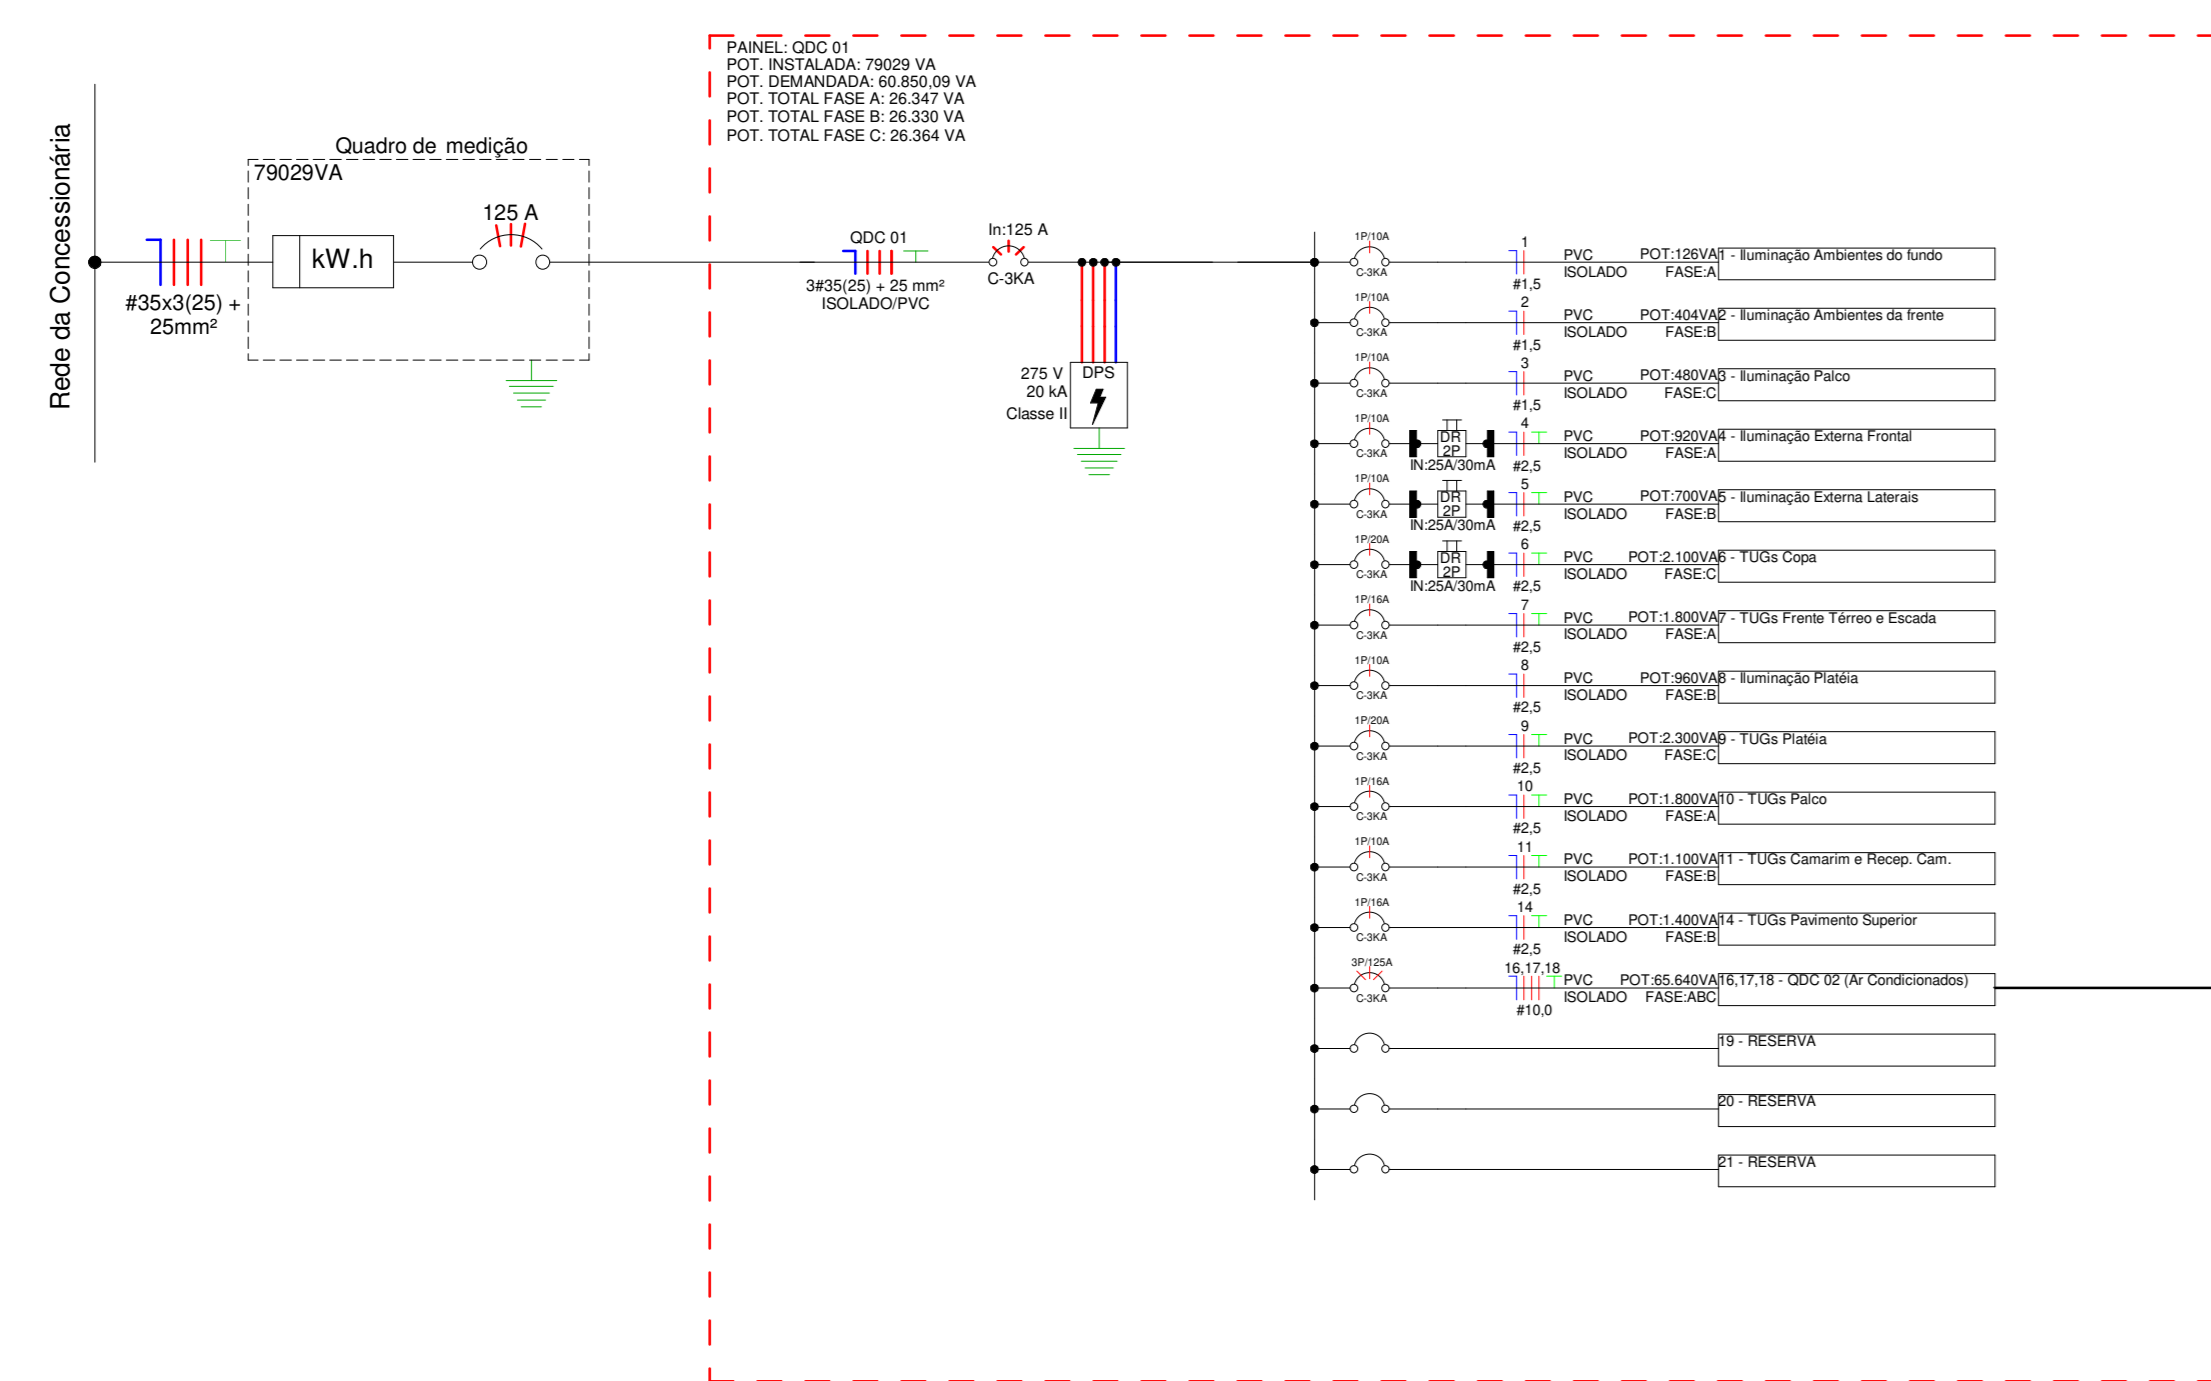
Rede da Concessionária

Quadro de medição
79029VA
kW.h
125 A
#35x3(25) + 25mm²

PAINEL: QDC 01
POT. INSTALADA: 79029 VA
POT. DEMANDADA: 60.850,09 VA
POT. TOTAL FASE A: 26.347 VA
POT. TOTAL FASE B: 26.330 VA
POT. TOTAL FASE C: 26.364 VA

QDC 01
3#35(25) + 25 mm²
ISOLADO/PVC
In:125 A
C-3KA
275 V
20 kA
Classe II
DPS

1P/10A C-3KA 1 #1,5 PVC ISOLADO POT:126VA FASE:A 1 - Iluminação Ambientes do fundo
1P/10A C-3KA 2 #1,5 PVC ISOLADO POT:404VA FASE:B 2 - Iluminação Ambientes da frente
1P/10A C-3KA 3 #1,5 PVC ISOLADO POT:480VA FASE:C 3 - Iluminação Palco
1P/10A C-3KA DR 2P IN:25A/30mA 4 #2,5 PVC ISOLADO POT:920VA FASE:A 4 - Iluminação Externa Frontal
1P/10A C-3KA DR 2P IN:25A/30mA 5 #2,5 PVC ISOLADO POT:700VA FASE:B 5 - Iluminação Externa Laterais
1P/20A C-3KA DR 2P IN:25A/30mA 6 #2,5 PVC ISOLADO POT:2.100VA FASE:C 6 - TUGs Copa
1P/16A C-3KA 7 #2,5 PVC ISOLADO POT:1.800VA FASE:A 7 - TUGs Frente Térreo e Escada
1P/10A C-3KA 8 #2,5 PVC ISOLADO POT:960VA FASE:B 8 - Iluminação Platéia
1P/20A C-3KA 9 #2,5 PVC ISOLADO POT:2.300VA FASE:C 9 - TUGs Platéia
1P/16A C-3KA 10 #2,5 PVC ISOLADO POT:1.800VA FASE:A 10 - TUGs Palco
1P/10A C-3KA 11 #2,5 PVC ISOLADO POT:1.100VA FASE:B 11 - TUGs Camarim e Recep. Cam.
1P/16A C-3KA 14 #2,5 PVC ISOLADO POT:1.400VA FASE:B 14 - TUGs Pavimento Superior
3P/125A C-3KA 16,17,18 #10,0 PVC ISOLADO POT:65.640VA FASE:ABC 16,17,18 - QDC 02 (Ar Condicionados)
19 - RESERVA
20 - RESERVA
21 - RESERVA